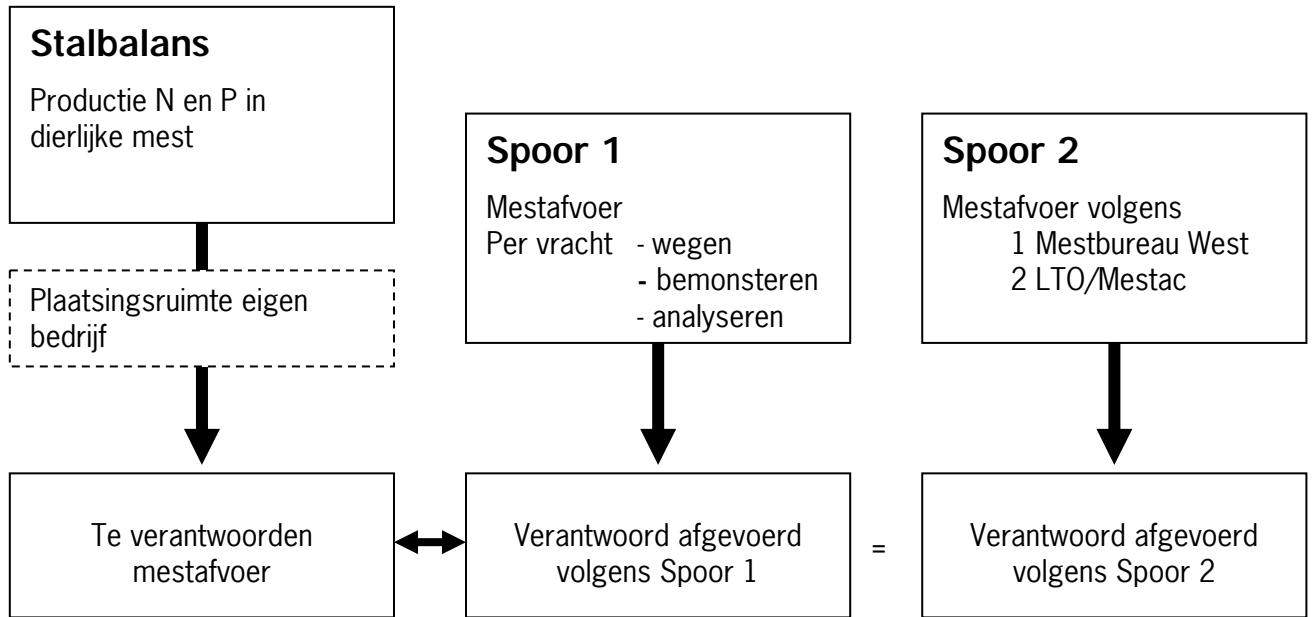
**Stalbalans**

Productie N en P in dierlijke mest

Plaatsingsruimte eigen bedrijf

**Spoor 1**

Mestafvoer
Per vracht - wegen
- bemonsteren
- analyseren

**Spoor 2**

Mestafvoer volgens
1 Mestbureau West
2 LTO/Mestac

Te verantwoorden mestafvoer

Verantwoord afgevoerd volgens Spoor 1

=

Verantwoord afgevoerd volgens Spoor 2